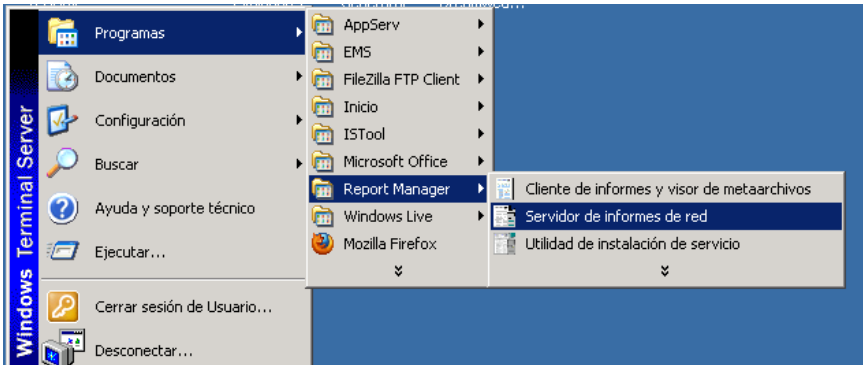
Windows Terminal Server

Programas
Documentos
Configuración
Buscar
Ayuda y soporte técnico
Ejecutar...
Cerrar sesión de Usuario...
Desconectar...

AppServ
EMS
FileZilla FTP Client
Inicio
ISTool
Microsoft Office
Report Manager
Windows Live
Mozilla Firefox

Cliente de informes y visor de metaarchivos
Servidor de informes de red
Utilidad de instalación de servicio